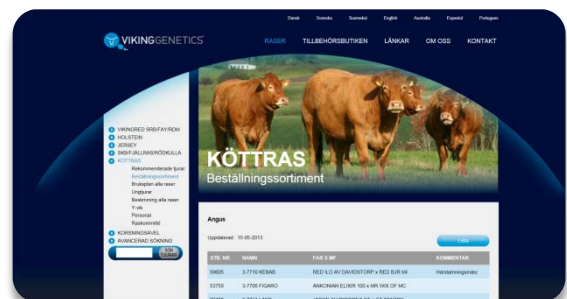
Dansk Svenska Suomeksi English Australia Español Português

VIKINGGENETICS

RASER TILLBEHÖRSBUTIKEN LÄNKAR OM OSS KONTAKT

VIKINGRED SRB/FAY/RDM
HOLSTEIN
JERSEY
SKB/FJÄLLRAS/RÖDKULLA
KÖTTRAS
Rekommenderade tjurar
Beställningssortiment
Brukspartier alla raser
Ungtjurar
Beskrivning alla raser
Y-vik
Personal
Raskommitté
KORSNINGSAVEL
AVANCERAD SÖKNING

KÖTTRAS
Beställningssortiment

Angus

Uppdaterad: 15-05-2013

Lista

| STR. NR. | NAMN | FAR X MF | KOMMENTAR |
|---|---|---|---|
| 59605 | 3-7710 KEBAB | RED ILO AV DAVIDSTORP x RED SIR W | Härstamningsinac |
| 53750 | 3-7708 FIGARO | ANKONIAN ELIXIR 100 x MR IKIX OF MC | |
| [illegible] | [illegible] | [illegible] | |